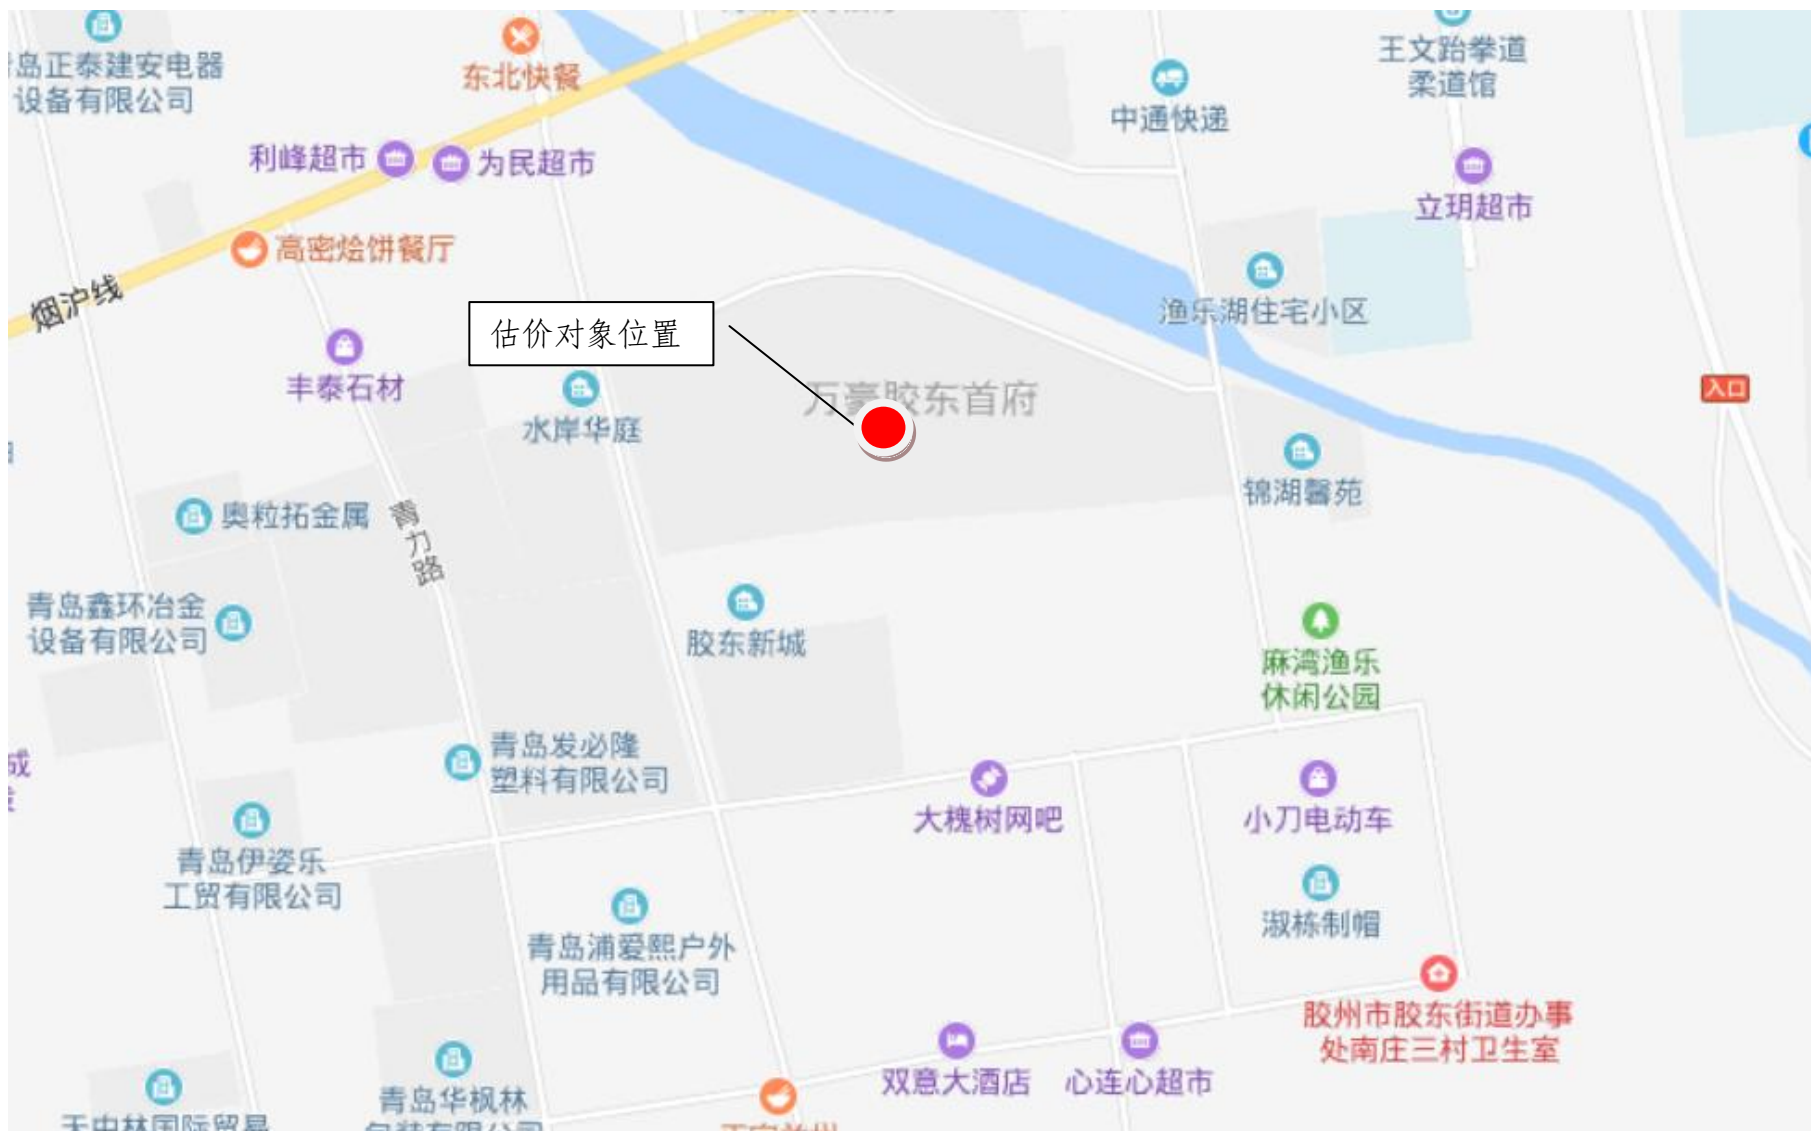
岛正泰建安电器设备有限公司
东北快餐
王文跆拳道柔道馆
中通快递
利峰超市
为民超市
立玥超市
高密烩饼餐厅
烟沪线
渔乐湖住宅小区
估价对象位置
丰泰石材
水岸华庭
万豪胶东首府
入口
锦湖馨苑
奥粒拓金属
青力路
青岛鑫环冶金设备有限公司
胶东新城
麻湾渔乐休闲公园
青岛发必隆塑料有限公司
大槐树网吧
小刀电动车
青岛伊姿乐工贸有限公司
淑栋制帽
青岛浦爱熙户外用品有限公司
胶州市胶东街道办事处南庄三村卫生室
双意大酒店
心连心超市
青岛华枫林
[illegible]